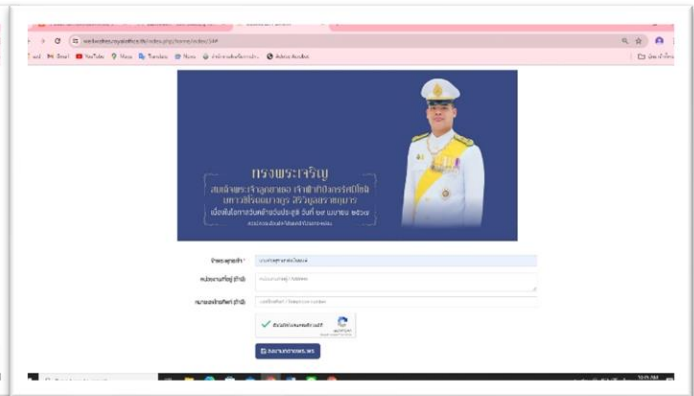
wellwishes.royaloffice.th/index.php/home/index/184

Gmail YouTube Maps Translate News

ทรงพระเจริญ

สมเด็จพระเจ้าลูกเธอ เจ้าฟ้าทีปังกรรัศมีโชติ มหาวชิรุตตมางกูร สิริวงศ์ราชกุมาร

เนื่องในโอกาสวันคล้ายวันประสูติ วันที่ ๒๙ เมษายน ๒๕๖๗

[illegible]

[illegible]

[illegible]

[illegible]

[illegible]

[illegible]